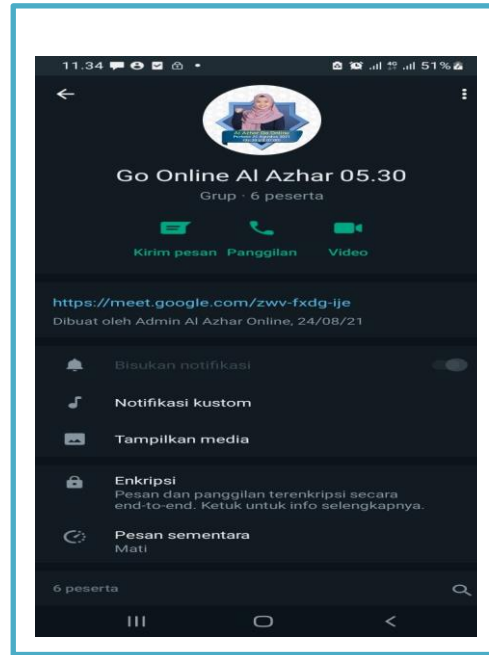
11.34 51%

Go Online Al Azhar 05.30

Grup · 6 peserta

Kirim pesan Panggilan Video

https://meet.google.com/zwv-fxdg-ije

Dibuat oleh Admin Al Azhar Online, 24/08/21

Bisukan notifikasi

Notifikasi kustom

Tampilkan media

Enkripsi
Pesan dan panggilan terenkripsi secara end-to-end. Ketuk untuk info selengkapnya.

Pesan sementara
Mati

6 peserta